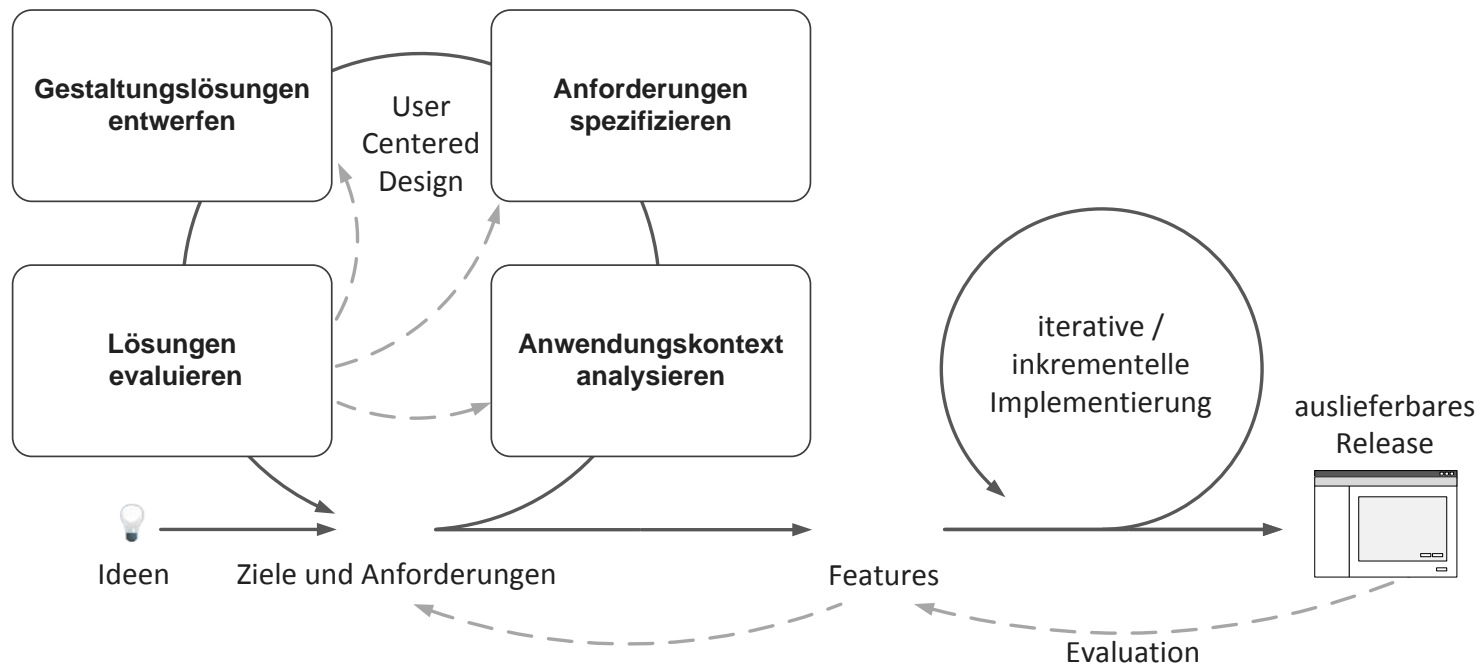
Gestaltungslösungen entwerfen

User Centered Design

Anforderungen spezifizieren

Lösungen evaluieren

Anwendungskontext analysieren

iterative / inkrementelle Implementierung

auslieferbares Release

Ideen

Ziele und Anforderungen

Features

Evaluation